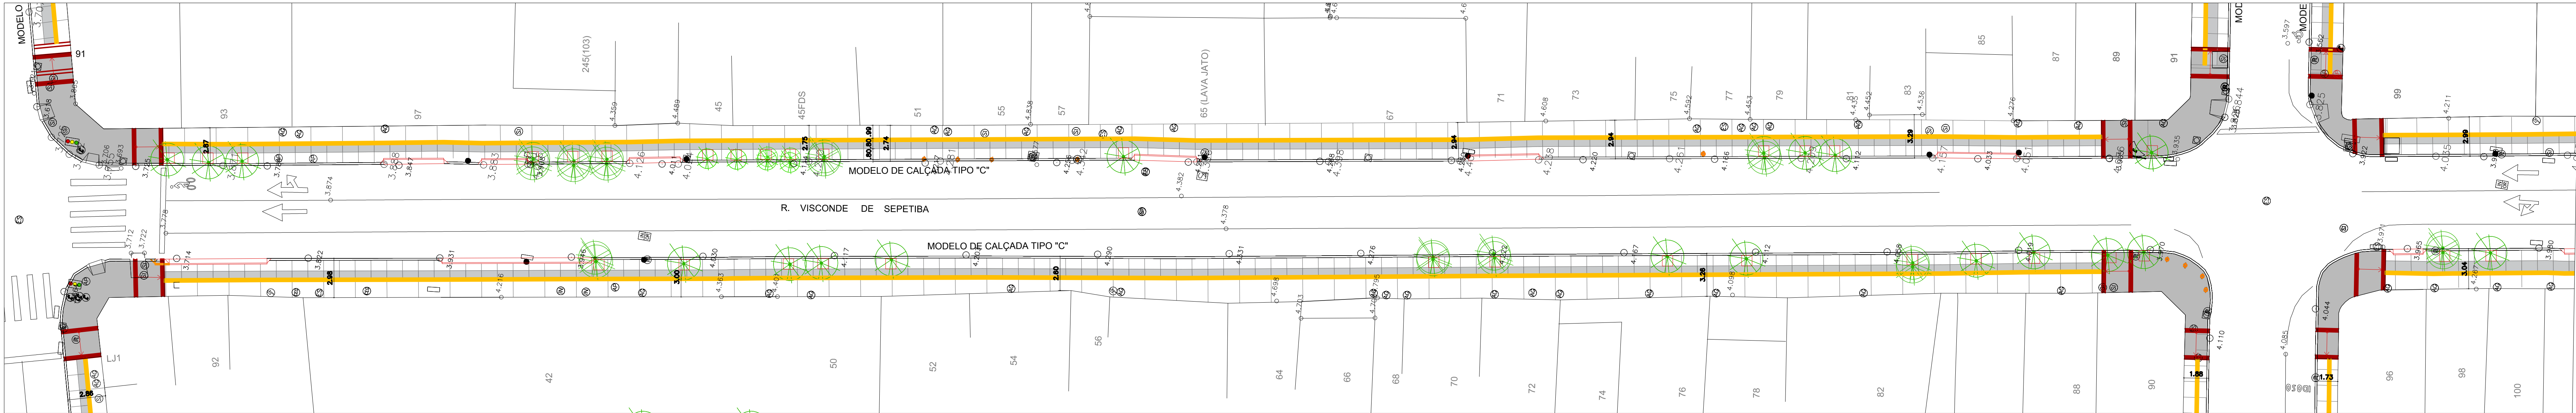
MODELO
91
93
97
245(103)
45
45FDS
51
55
57
65 (LAVA JATO)
67
71
73
75
77
79
81
83
85
87
89
91
MODELO
99
2.87
2.75
2.74
2.84
2.94
3.29
2.99
MODELO DE CALÇADA TIPO "C"
R. VISCONDE DE SEPETIBA
MODELO DE CALÇADA TIPO "C"
3.874
3.847
3.863
4.126
4.382
4.378
4.258
4.220
4.166
4.112
4.033
3.714
3.722
3.712
3.778
3.931
4.216
4.363
4.363
4.401
4.130
4.17
4.190
4.331
4.376
4.698
4.312
4.098
4.244
4.110
4.085
4.044
4.211
4.608
4.489
4.359
4.536
4.276
2.98
3.00
2.60
3.26
3.04
2.88
1.88
1.73
LJ1
92
42
50
52
54
56
64
66
68
70
72
74
76
78
82
88
90
96
98
100